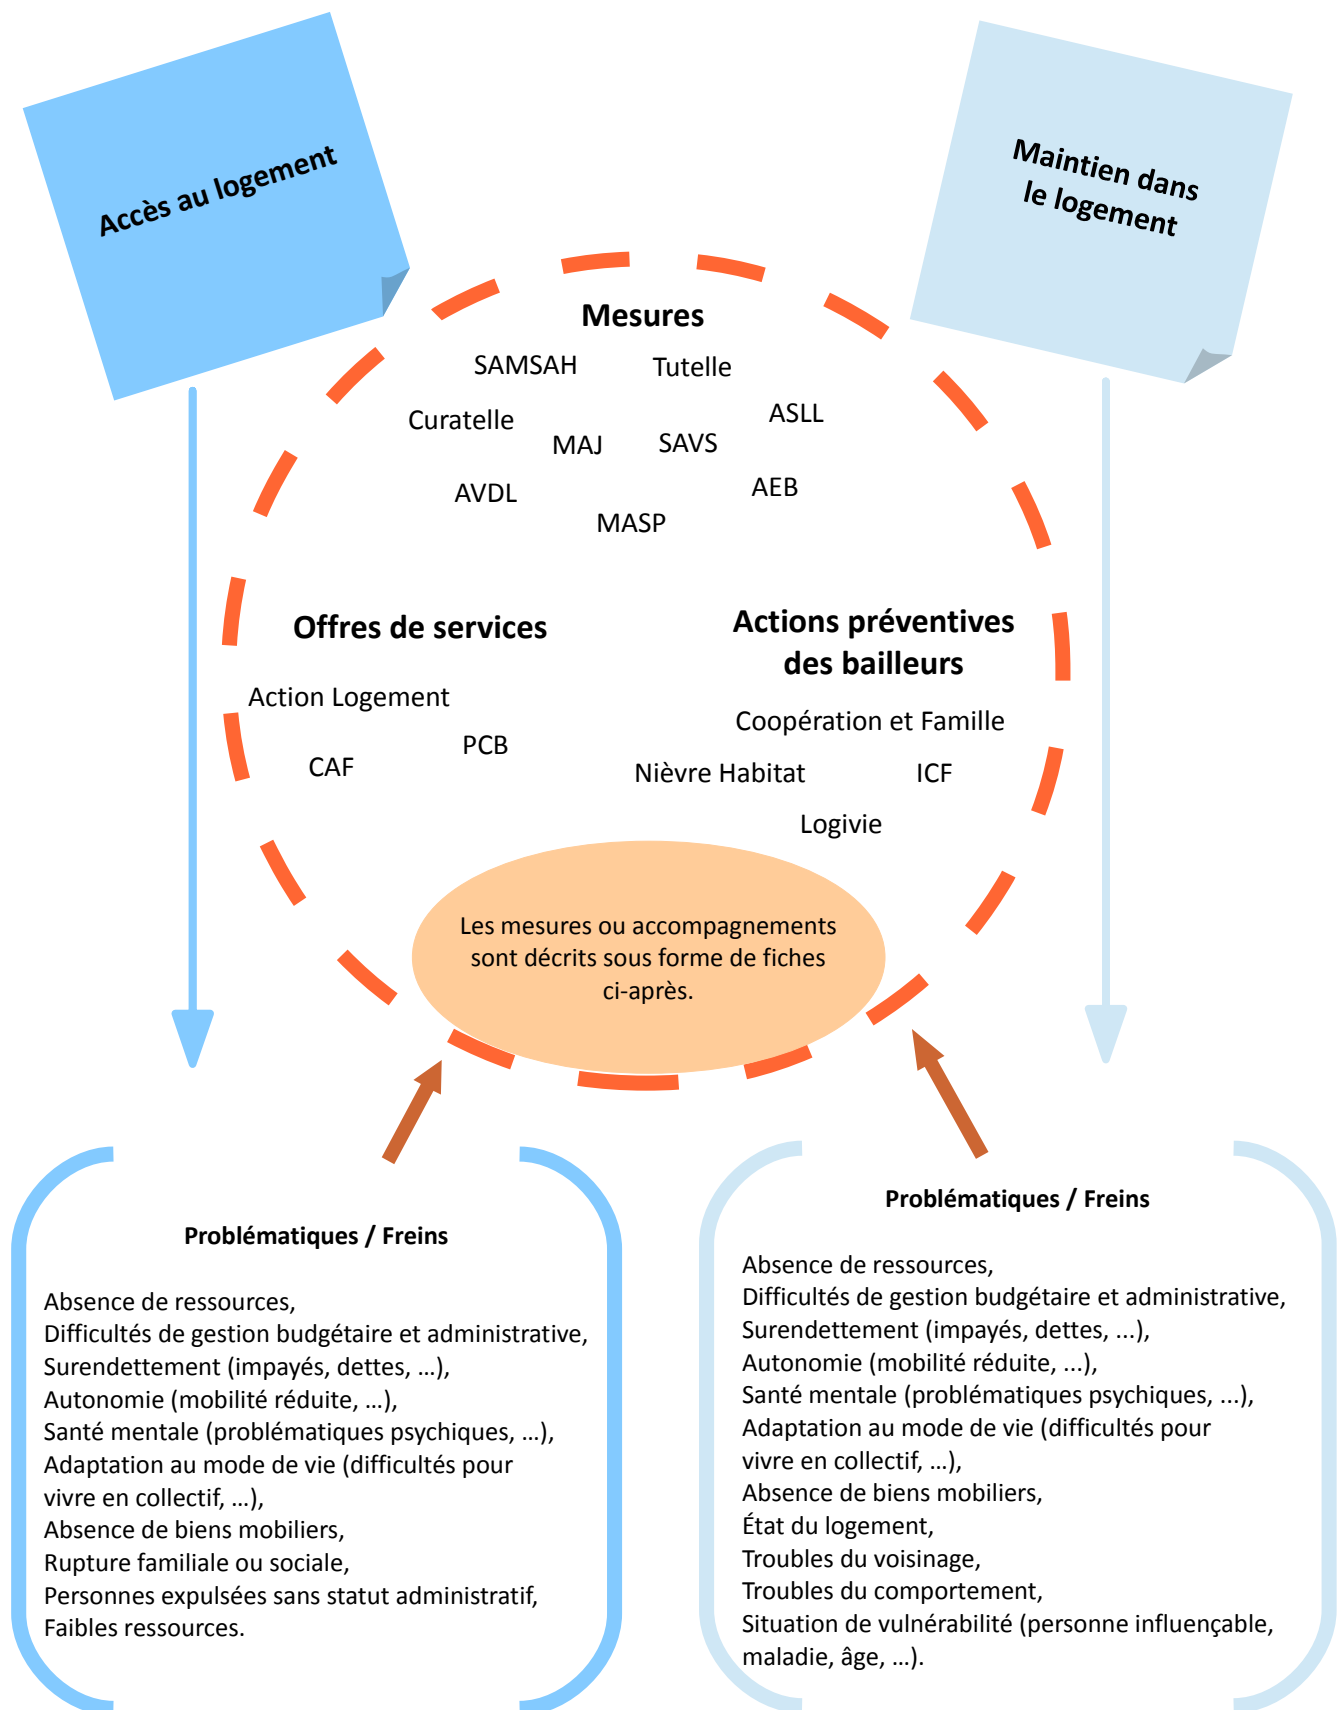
Accès au logement

Maintien dans le logement

Mesures

SAMSAH
Tutelle
Curatelle
ASLL
MAJ
SAVS
AVDL
AEB
MASP

Offres de services

Action Logement
PCB
CAF

Actions préventives des bailleurs

Coopération et Famille
Nièvre Habitat
ICF
Logivie

Les mesures ou accompagnements sont décrits sous forme de fiches ci-après.

Problématiques / Freins

Absence de ressources,
Difficultés de gestion budgétaire et administrative,
Surendettement (impayés, dettes, …),
Autonomie (mobilité réduite, …),
Santé mentale (problématiques psychiques, …),
Adaptation au mode de vie (difficultés pour vivre en collectif, …),
Absence de biens mobiliers,
Rupture familiale ou sociale,
Personnes expulsées sans statut administratif,
Faibles ressources.

Problématiques / Freins

Absence de ressources,
Difficultés de gestion budgétaire et administrative,
Surendettement (impayés, dettes, ...),
Autonomie (mobilité réduite, ...),
Santé mentale (problématiques psychiques, ...),
Adaptation au mode de vie (difficultés pour vivre en collectif, …),
Absence de biens mobiliers,
État du logement,
Troubles du voisinage,
Troubles du comportement,
Situation de vulnérabilité (personne influençable, maladie, âge, …).